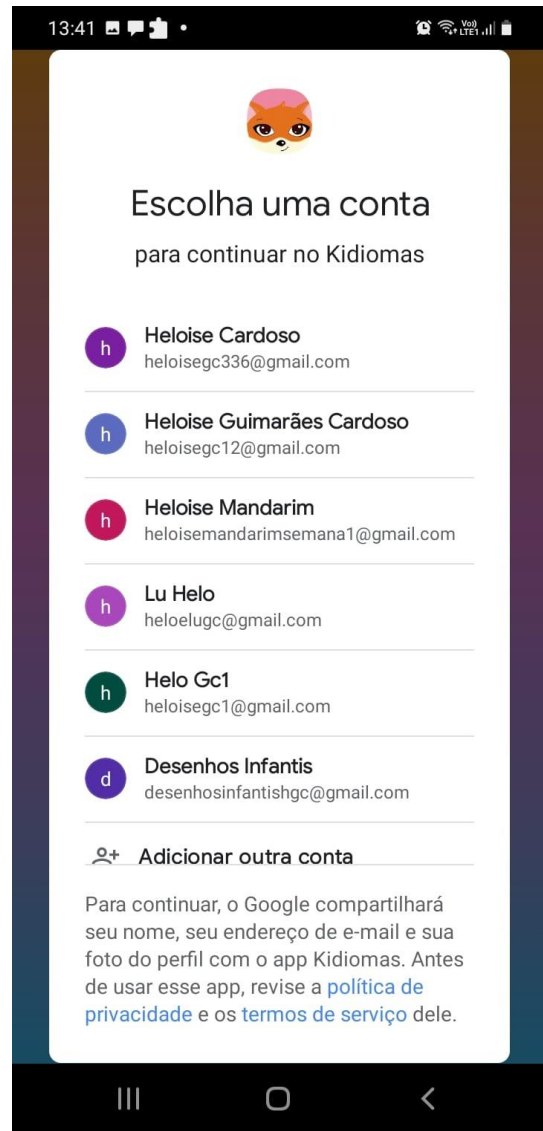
13:41

Vo)) LTE1

Escolha uma conta

para continuar no Kidiomas

h
Heloise Cardoso
heloisegc336@gmail.com

h
Heloise Guimarães Cardoso
heloisegc12@gmail.com

h
Heloise Mandarim
heloisemandarimsemana1@gmail.com

h
Lu Helo
heloelugc@gmail.com

h
Helo Gc1
heloisegc1@gmail.com

d
Desenhos Infantis
desenhosinfantishgc@gmail.com

Adicionar outra conta

Para continuar, o Google compartilhará seu nome, seu endereço de e-mail e sua foto do perfil com o app Kidiomas. Antes de usar esse app, revise a política de privacidade e os termos de serviço dele.